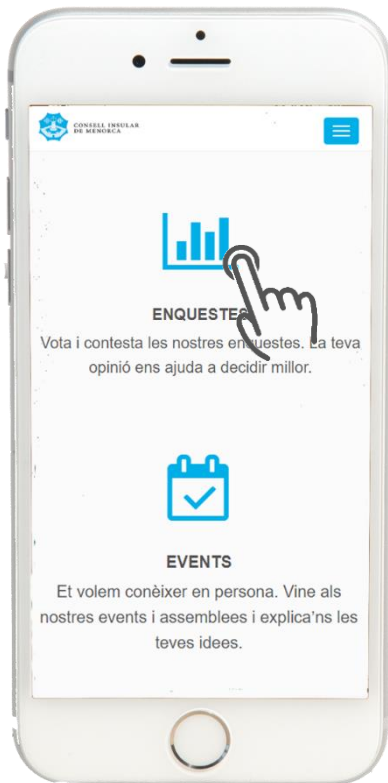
CONSELL INSULAR DE MENORCA

ENQUESTE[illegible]

Vota i contesta les nostres en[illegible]uestes. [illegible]a teva opinió ens ajuda a decidir millor.

EVENTS

Et volem conèixer en persona. Vine als nostres events i assemblees i explica'ns les teves idees.